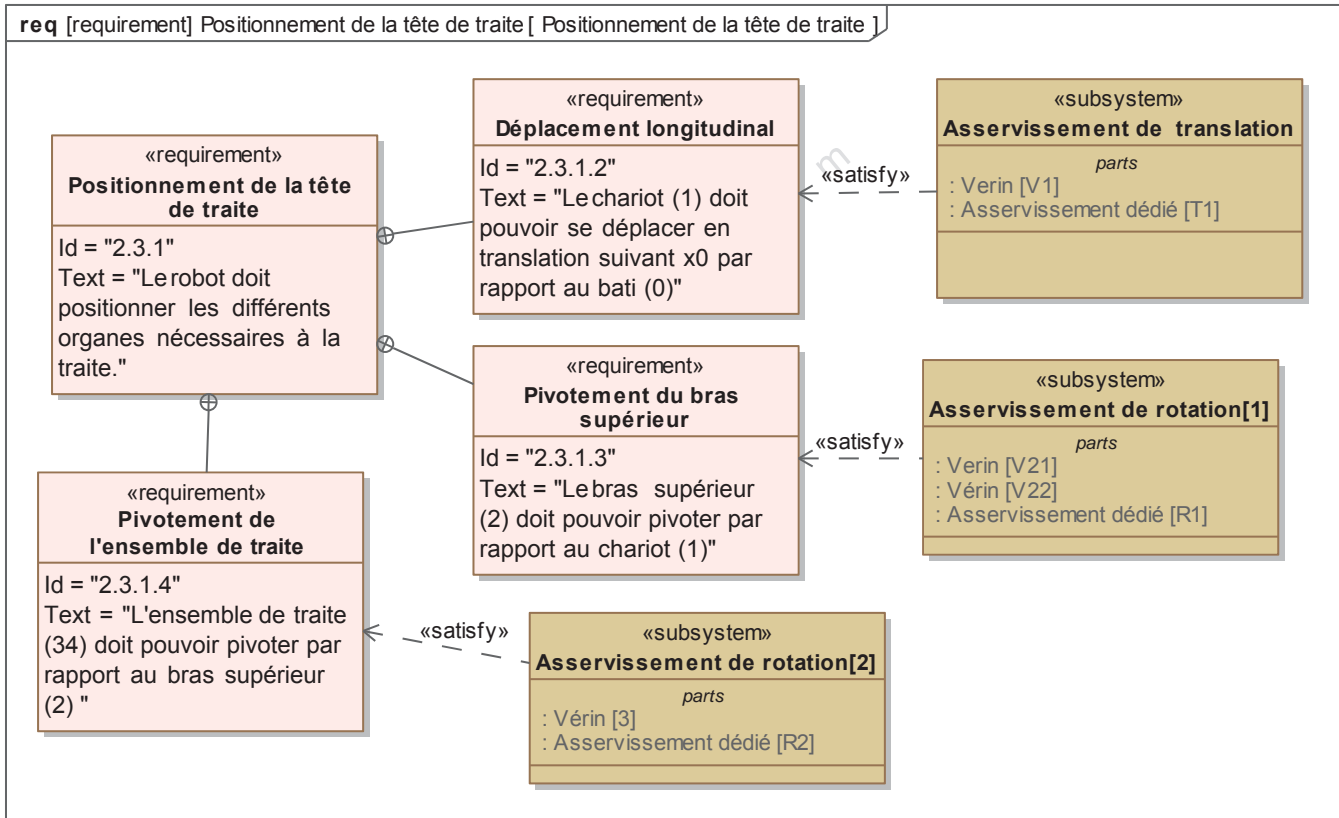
**req** [requirement] Positionnement de la tête de traite [ Positionnement de la tête de traite ]

«requirement»
**Positionnement de la tête de traite**
Id = "2.3.1"
Text = "Le robot doit positionner les différents organes nécessaires à la traite."

«requirement»
**Déplacement longitudinal**
Id = "2.3.1.2"
Text = "Le chariot (1) doit pouvoir se déplacer en translation suivant x0 par rapport au bati (0)"

«satisfy»

«subsystem»
**Asservissement de translation**
*parts*
: Verin [V1]
: Asservissement dédié [T1]

«requirement»
**Pivotement du bras supérieur**
Id = "2.3.1.3"
Text = "Le bras supérieur (2) doit pouvoir pivoter par rapport au chariot (1)"

«satisfy»

«subsystem»
**Asservissement de rotation[1]**
*parts*
: Verin [V21]
: Vérin [V22]
: Asservissement dédié [R1]

«requirement»
**Pivotement de l'ensemble de traite**
Id = "2.3.1.4"
Text = "L'ensemble de traite (34) doit pouvoir pivoter par rapport au bras supérieur (2) "

«satisfy»

«subsystem»
**Asservissement de rotation[2]**
*parts*
: Vérin [3]
: Asservissement dédié [R2]